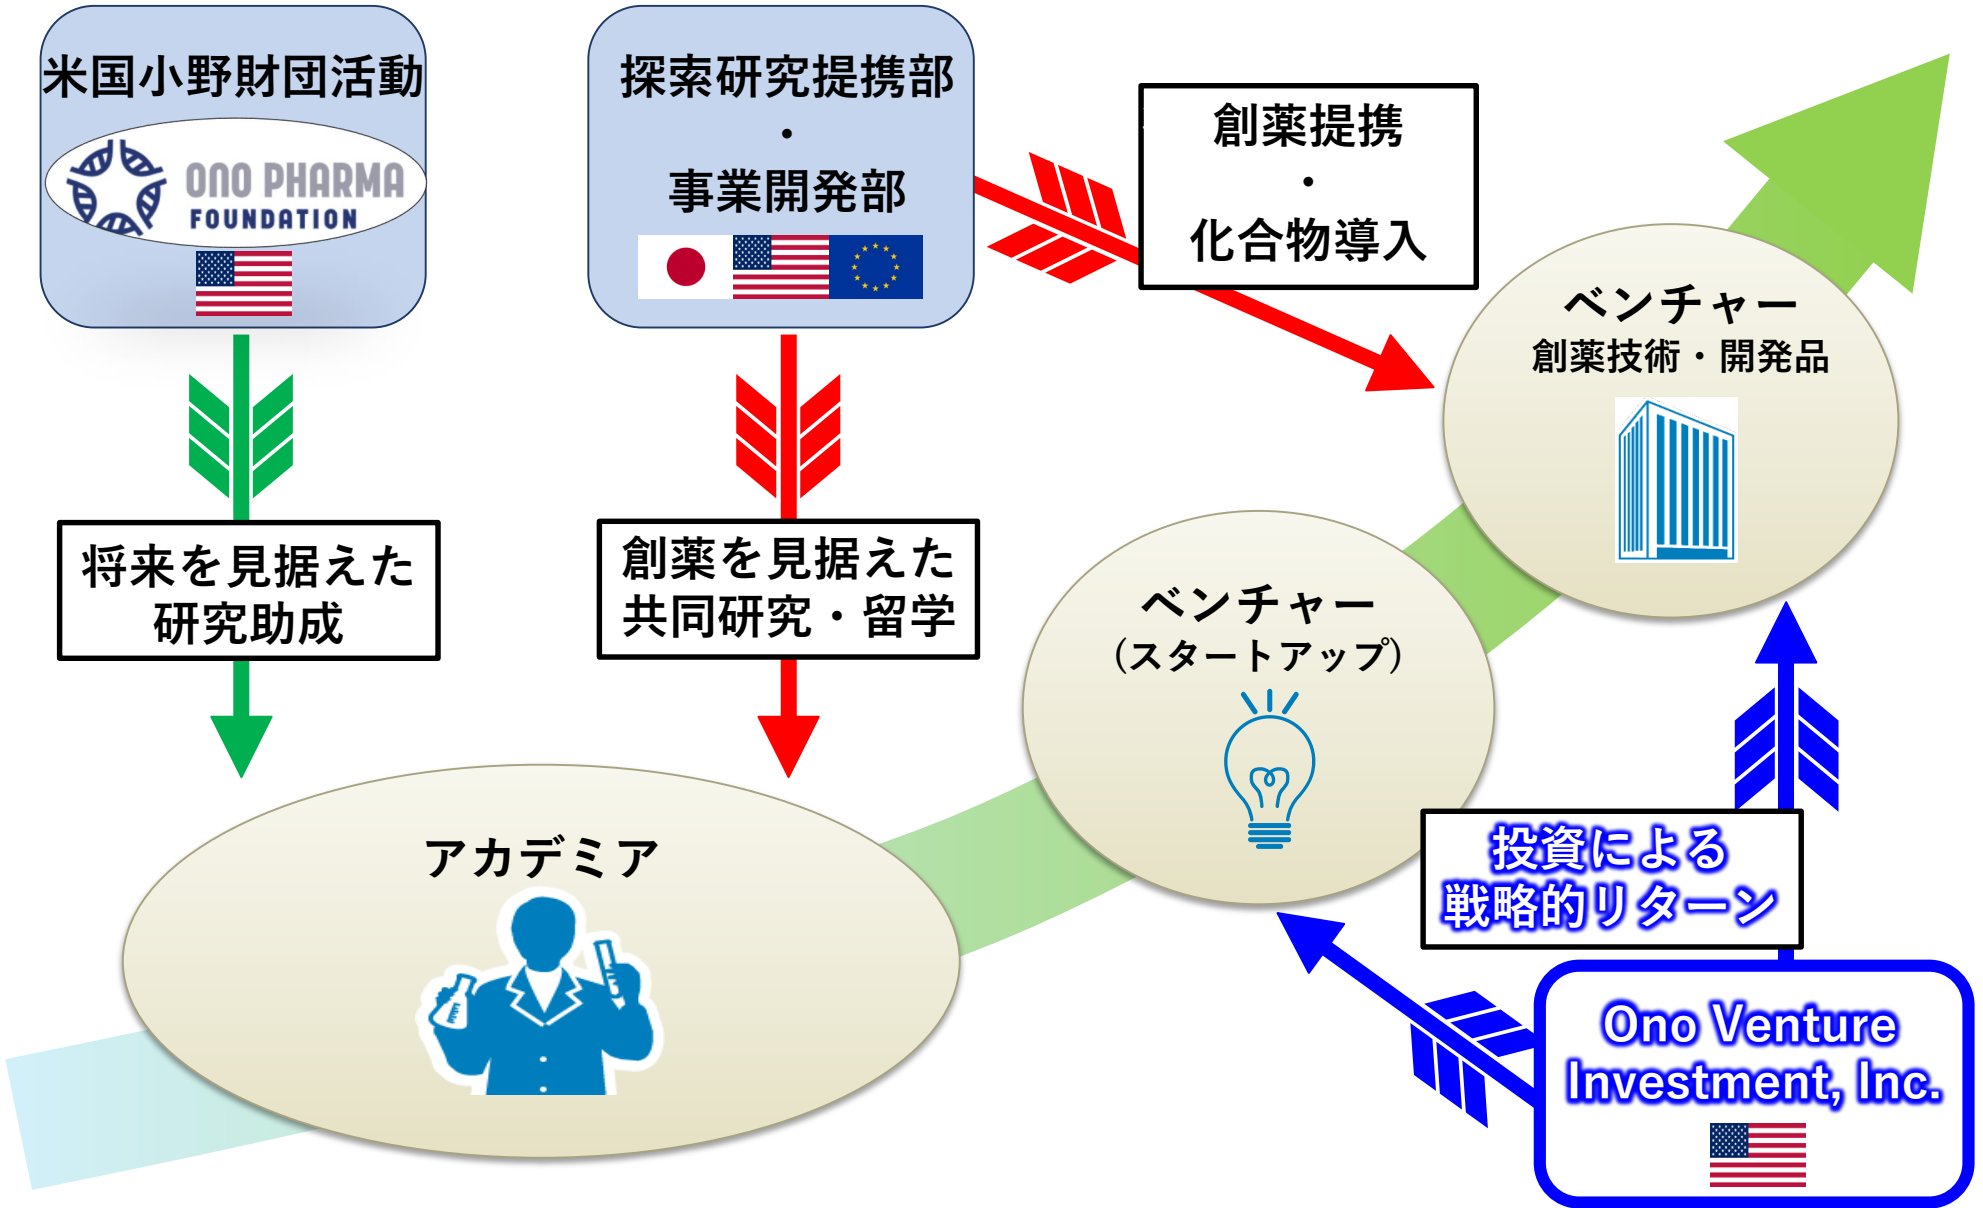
米国小野財団活動

ONO PHARMA FOUNDATION

探索研究提携部
・
事業開発部

創薬提携
・
化合物導入

ベンチャー
創薬技術・開発品

将来を見据えた研究助成

創薬を見据えた共同研究・留学

ベンチャー
(スタートアップ)

アカデミア

投資による戦略的リターン

Ono Venture Investment, Inc.